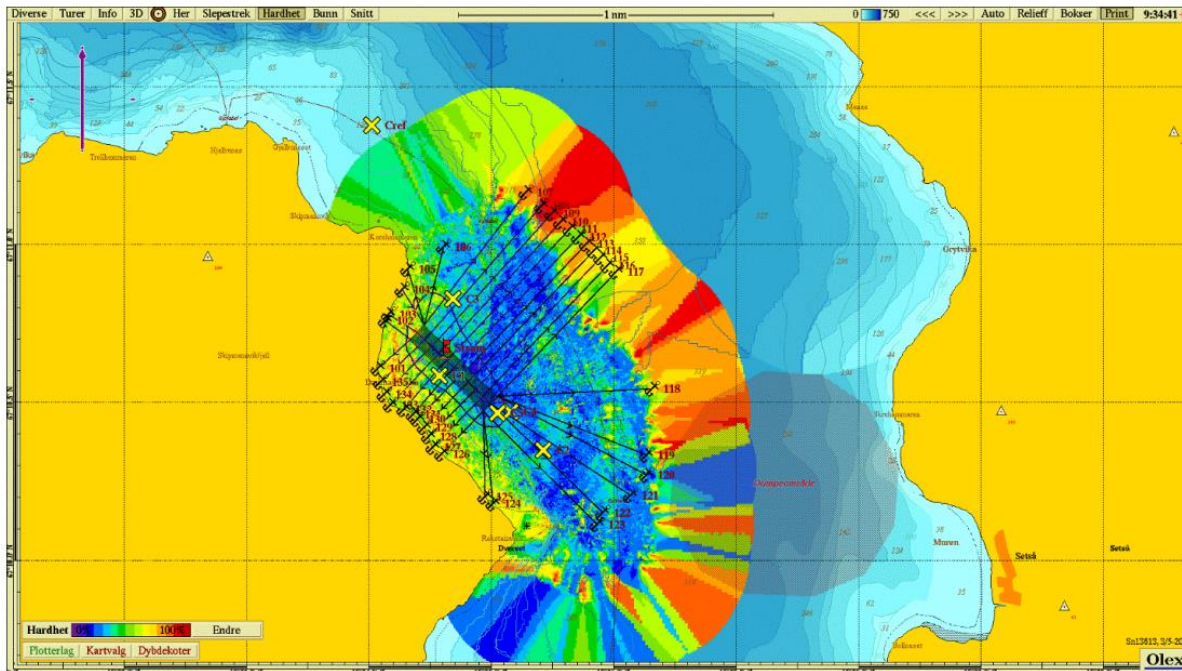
Diverse | Turer | Info | 3D | Her | Slepestrek | Hardhet | Bunn | Snitt

1 nm

0 | 750 | <<< | >>> | Auto | Relieff | Bokser | Print | 9:34:41

Cref

107
108
109
110
111
112
113
114
115
116
117

106
105
104
103
102
101
C1
C2
C3
C4
118
119
120
121
122
123
124
125
126
127
128
129
130
131
132
133
134

Dumpeområde

Grytvika
Muren
Setså
Setså

Trollkammeren
Skipsnes
Skipsnesfjell
Dunnet

Hardhet 0% 100% Endre

Plotterlag | Kartvalg | Dybdekoter

Sn12813, 3/5-20

Olex